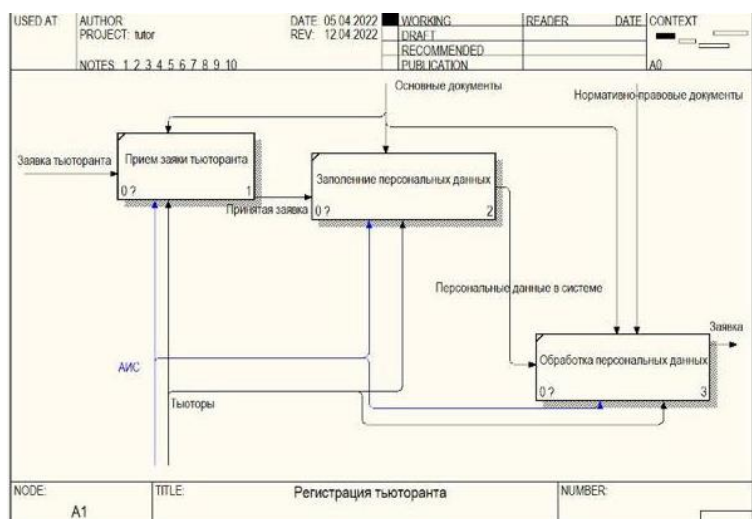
USED AT | AUTHOR: PROJECT: tutor | DATE: 05.04.2022 REV: 12.04.2022 | WORKING | READER | DATE | CONTEXT

NOTES: 1 2 3 4 5 6 7 8 9 10

DRAFT

RECOMMENDED

PUBLICATION

A0

Основные документы

Нормативно-правовые документы

Заявка тьюторанта

Прием заяки тьюторанта

0 ?

1

Заполенние персональных данных

Принятая заявка

0 ?

2

Персональные данные в системе

Заявка

Обработка персональных данных

0 ?

3

АИС

Тьюторы

NODE: A1

TITLE: Регистрация тьюторанта

NUMBER: